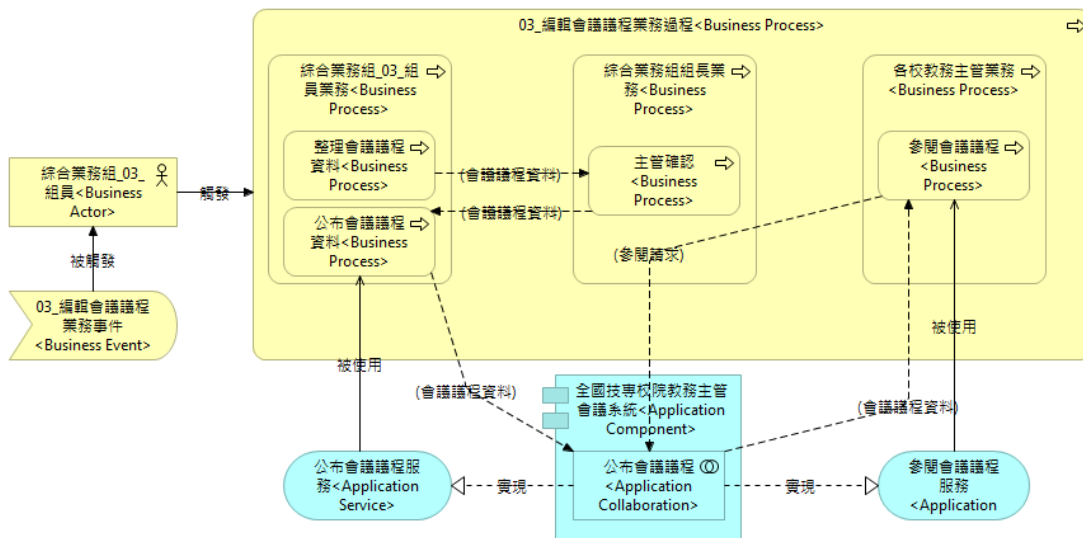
03_編輯會議議程業務過程<Business Process>

綜合業務組_03_組員業務<Business Process>

整理會議議程資料<Business Process>

公布會議議程資料<Business Process>

綜合業務組組長業務<Business Process>

主管確認<Business Process>

各校教務主管業務<Business Process>

參閱會議議程<Business Process>

(會議議程資料)

(會議議程資料)

(參閱請求)

綜合業務組_03_組員<Business Actor>

觸發

被觸發

03_編輯會議議程業務事件<Business Event>

被使用

被使用

(會議議程資料)

(會議議程資料)

全國技專校院教務主管會議系統<Application Component>

公布會議議程<Application Collaboration>

公布會議議程服務<Application Service>

實現

實現

參閱會議議程服務<Application